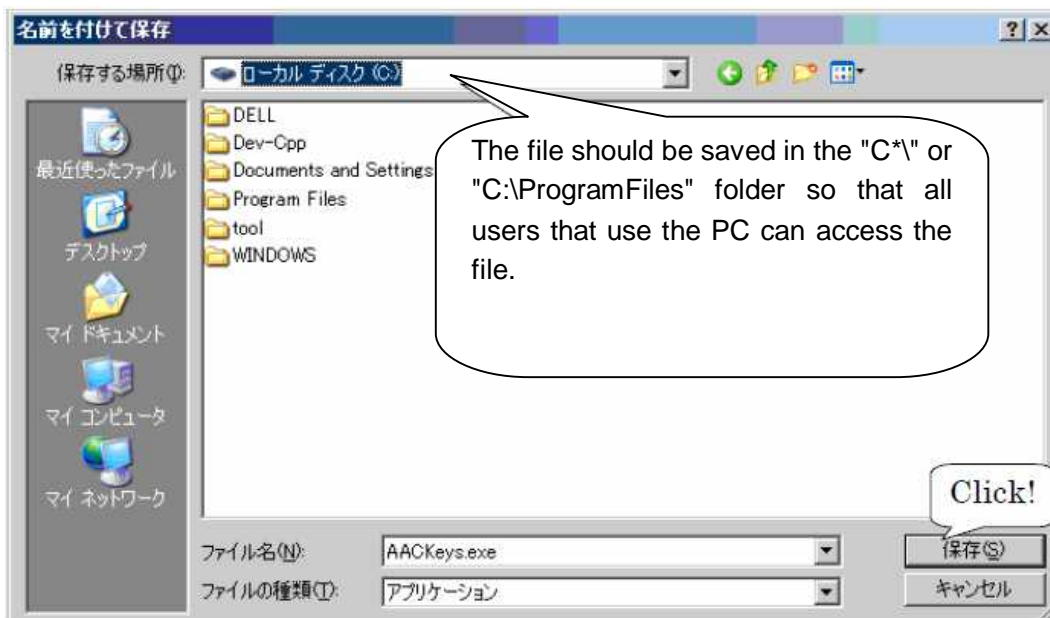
名前を付けて保存

?×

保存する場所(I): ローカル ディスク (C:)

DELL
Dev-Cpp
Documents and Settings
Program Files
tool
WINDOWS

The file should be saved in the "C*\" or "C:\ProgramFiles" folder so that all users that use the PC can access the file.

最近使ったファイル
デスクトップ
マイ ドキュメント
マイ コンピュータ
マイ ネットワーク

Click!

ファイル名(N): AACKeys.exe
ファイルの種類(T): アプリケーション

保存(S)
キャンセル